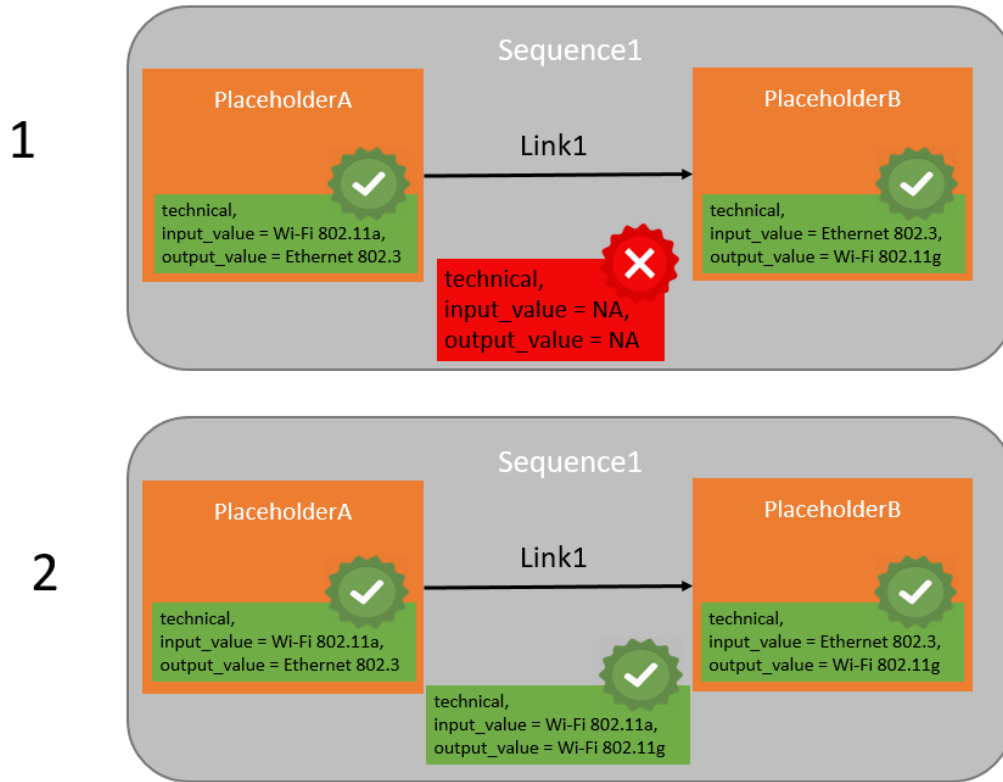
1

Sequence1

PlaceholderA

technical,
input_value = Wi-Fi 802.11a,
output_value = Ethernet 802.3

Link1

technical,
input_value = NA,
output_value = NA

PlaceholderB

technical,
input_value = Ethernet 802.3,
output_value = Wi-Fi 802.11g

2

Sequence1

PlaceholderA

technical,
input_value = Wi-Fi 802.11a,
output_value = Ethernet 802.3

Link1

technical,
input_value = Wi-Fi 802.11a,
output_value = Wi-Fi 802.11g

PlaceholderB

technical,
input_value = Ethernet 802.3,
output_value = Wi-Fi 802.11g